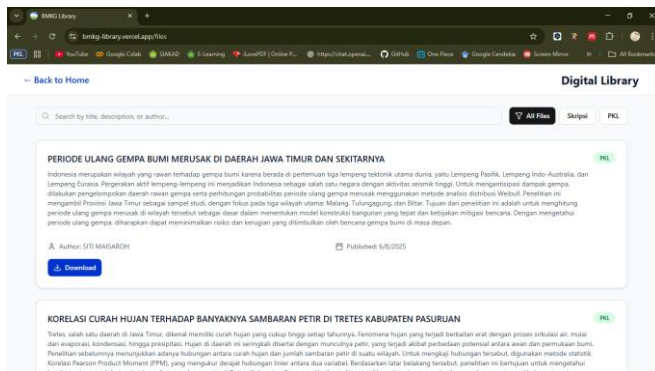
BMKG Library

bmkg-library.vercel.app/files

PKL | YouTube | Google Colab | SIAKAD | E-Learning | iLovePDF | Online P... | https://chat.openai... | GitHub | One Piece | Google Cendekia | Screen Mirror | All Bookmarks

← Back to Home

Digital Library

Search by title, description, or author...

All Files | Skripsi | PKL

PERIODE ULANG GEMPA BUMI MERUSAK DI DAERAH JAWA TIMUR DAN SEKITARNYA

PKL

Indonesia merupakan wilayah yang rawan terhadap gempa bumi karena berada di pertemuan tiga lempeng tektonik utama dunia, yaitu Lempeng Pasifik, Lempeng Indo-Australia, dan Lempeng Eurasia. Pergerakan aktif lempeng-lempeng ini menjadikan Indonesia sebagai salah satu negara dengan aktivitas seismik tinggi. Untuk mengantisipasi dampak gempa, dilakukan pengelompokan daerah rawan gempa serta perhitungan probabilitas periode ulang gempa merusak menggunakan metode analisis distribusi Weibull. Penelitian ini mengambil Provinsi Jawa Timur sebagai sampel studi, dengan fokus pada tiga wilayah utama: Malang, Tulungagung, dan Blitar. Tujuan dari penelitian ini adalah untuk menghitung periode ulang gempa merusak di wilayah tersebut sebagai dasar dalam menentukan model konstruksi bangunan yang tepat dan kebijakan mitigasi bencana. Dengan mengetahui periode ulang gempa, diharapkan dapat meminimalkan risiko dan kerugian yang ditimbulkan oleh bencana gempa bumi di masa depan.

Author: SITI MAISAROH

Published: 6/8/2025

Download

KORELASI CURAH HUJAN TERHADAP BANYAKNYA SAMBARAN PETIR DI TRETES KABUPATEN PASURUAN

PKL

Tretes, salah satu daerah di Jawa Timur, dikenal memiliki curah hujan yang cukup tinggi setiap tahunnya. Fenomena hujan yang terjadi berkaitan erat dengan proses sirkulasi air, mulai dari evaporasi, kondensasi, hingga presipitasi. Hujan di daerah ini seringkali disertai dengan munculnya petir, yang terjadi akibat perbedaan potensial antara awan dan permukaan bumi. Penelitian sebelumnya menunjukkan adanya hubungan antara curah hujan dan jumlah sambaran petir di suatu wilayah. Untuk mengkaji hubungan tersebut, digunakan metode statistik Korelasi Pearson Product Moment (PPM), yang mengukur derajat hubungan linier antara dua variabel. Berdasarkan latar belakang tersebut, penelitian ini bertujuan untuk mengetahui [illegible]